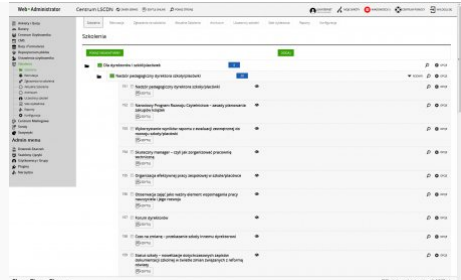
Web • Administrator

Centrum LSCDN

Szkolenia

Szkolenia

Dla dyrektorów i wicedyrektorów

Nadzór pedagogiczny dyrektora szkoły/placówki

Nadzór pedagogiczny dyrektora szkoły/placówki

Sieciowy Program Rozwoju Czytelnictwa – zasady planowania pracy szkoły/placówki

Wykorzystanie wyników nadzoru i ewaluacji zewnętrznej do rozwoju szkoły/placówki

Skuteczny manager – czyli jak zorganizować pracę efektywnie

Organizacja efektywnej pracy zespołowej w szkole/placówce

Obserwacja zajęć jako ważny element wspomagania pracy nauczyciela i jego rozwoju

Forum dyrektorów

Czas na zmianę – przeładowanie szkoły w nowym dyrektorze

Status szkoły – nowelizacja dotyczących zapisów dokumentacji szkolnej w świetle zmian związanych z reformą oświaty

Admin menu

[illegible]